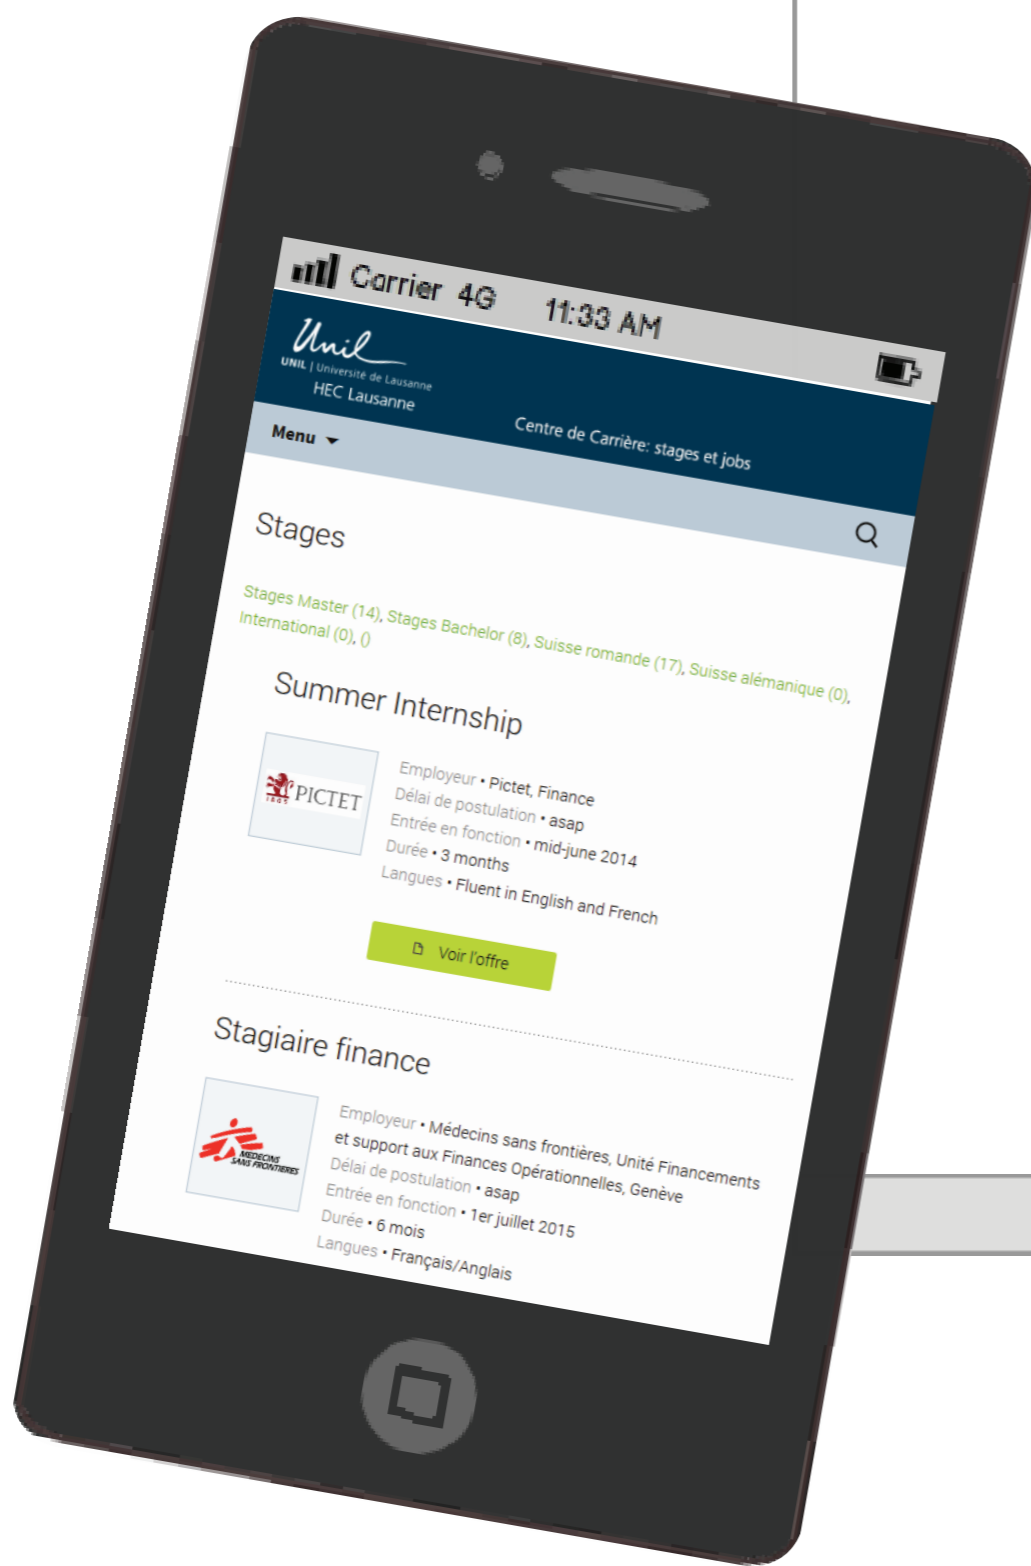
Carrier 4G 11:33 AM

Unil
UNIL | Université de Lausanne
HEC Lausanne

Menu

Centre de Carrière: stages et jobs

Stages

Stages Master (14), Stages Bachelor (8), Suisse romande (17), Suisse alémanique (0), International (0), ()

Summer Internship

PICTET 1805

Employeur • Pictet, Finance
Délai de postulation • asap
Entrée en fonction • mid-june 2014
Durée • 3 months
Langues • Fluent in English and French

Voir l'offre

Stagiaire finance

MEDECINS SANS FRONTIERES

Employeur • Médecins sans frontières, Unité Financements et support aux Finances Opérationnelles, Genève
Délai de postulation • asap
Entrée en fonction • 1er juillet 2015
Durée • 6 mois
Langues • Français/Anglais